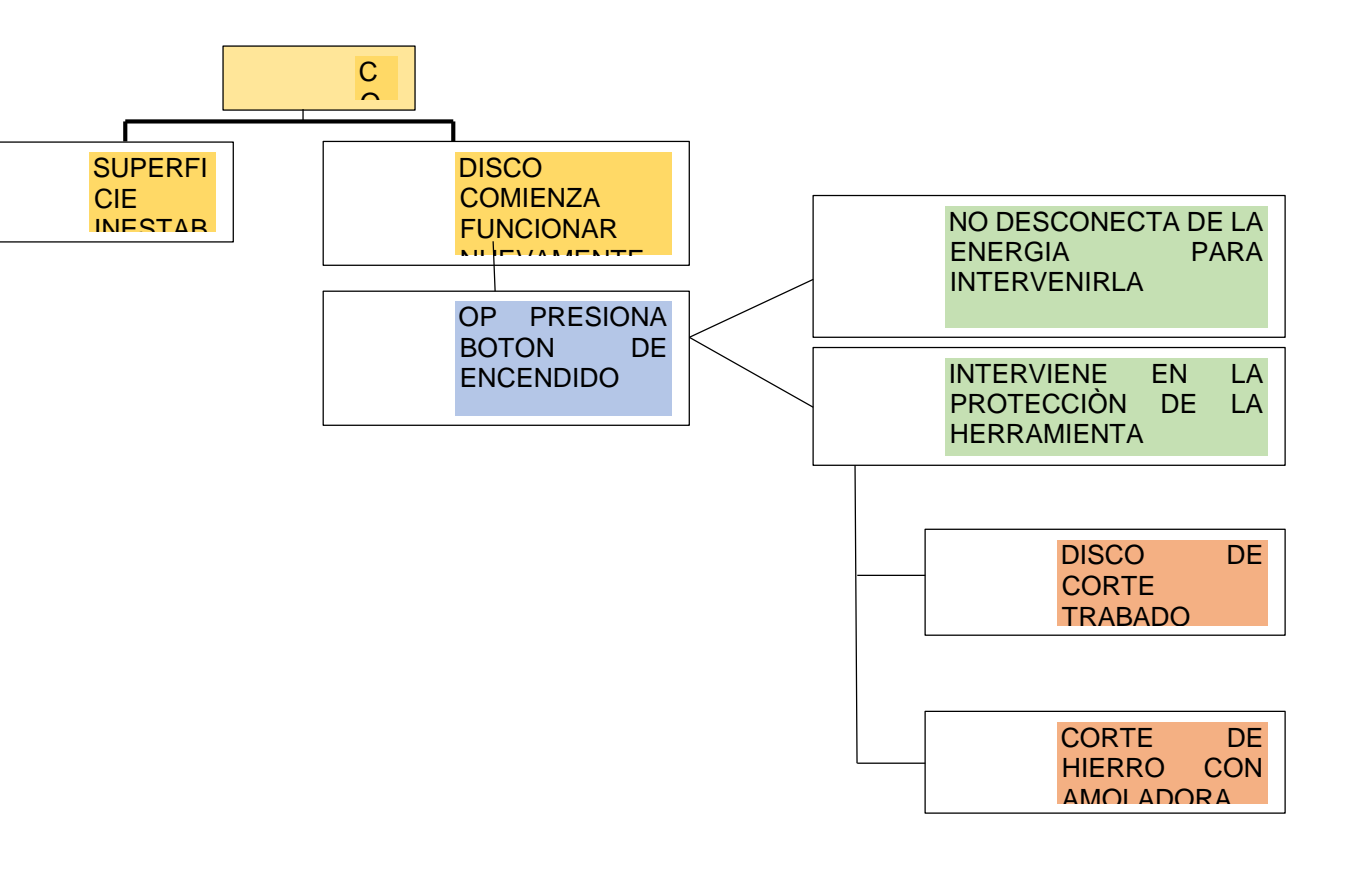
C
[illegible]

SUPERFICIE
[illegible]

DISCO COMIENZA FUNCIONAR
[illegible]

OP PRESIONA BOTON DE ENCENDIDO

NO DESCONECTA DE LA ENERGIA PARA INTERVENIRLA

INTERVIENE EN LA PROTECCIÒN DE LA HERRAMIENTA

DISCO DE CORTE
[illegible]

CORTE DE HIERRO CON
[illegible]